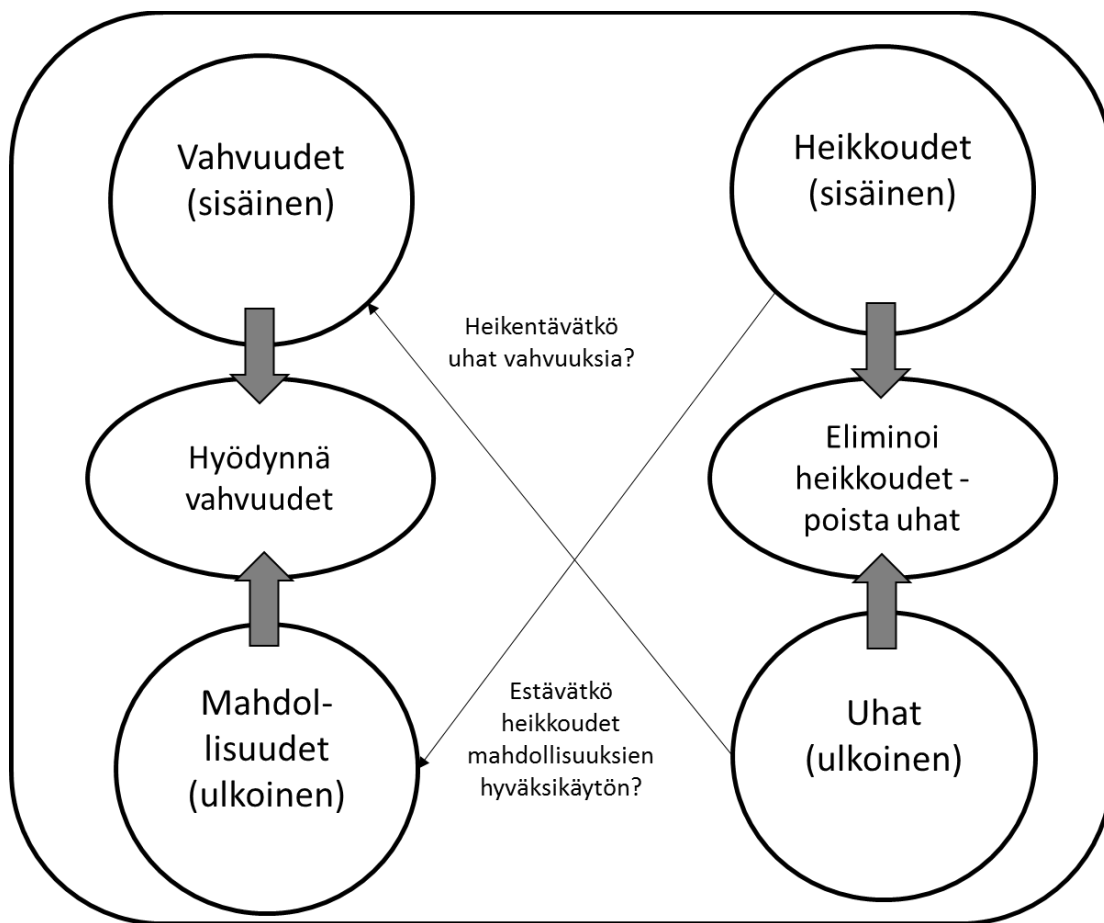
Vahvuudet (sisäinen)

Heikkoudet (sisäinen)

Heikentävätkö uhat vahvuuksia?

Hyödynnä vahvuudet

Eliminoi heikkoudet - poista uhat

Mahdol-lisuudet (ulkoinen)

Estävätkö heikkoudet mahdollisuuksien hyväksikäytön?

Uhat (ulkoinen)